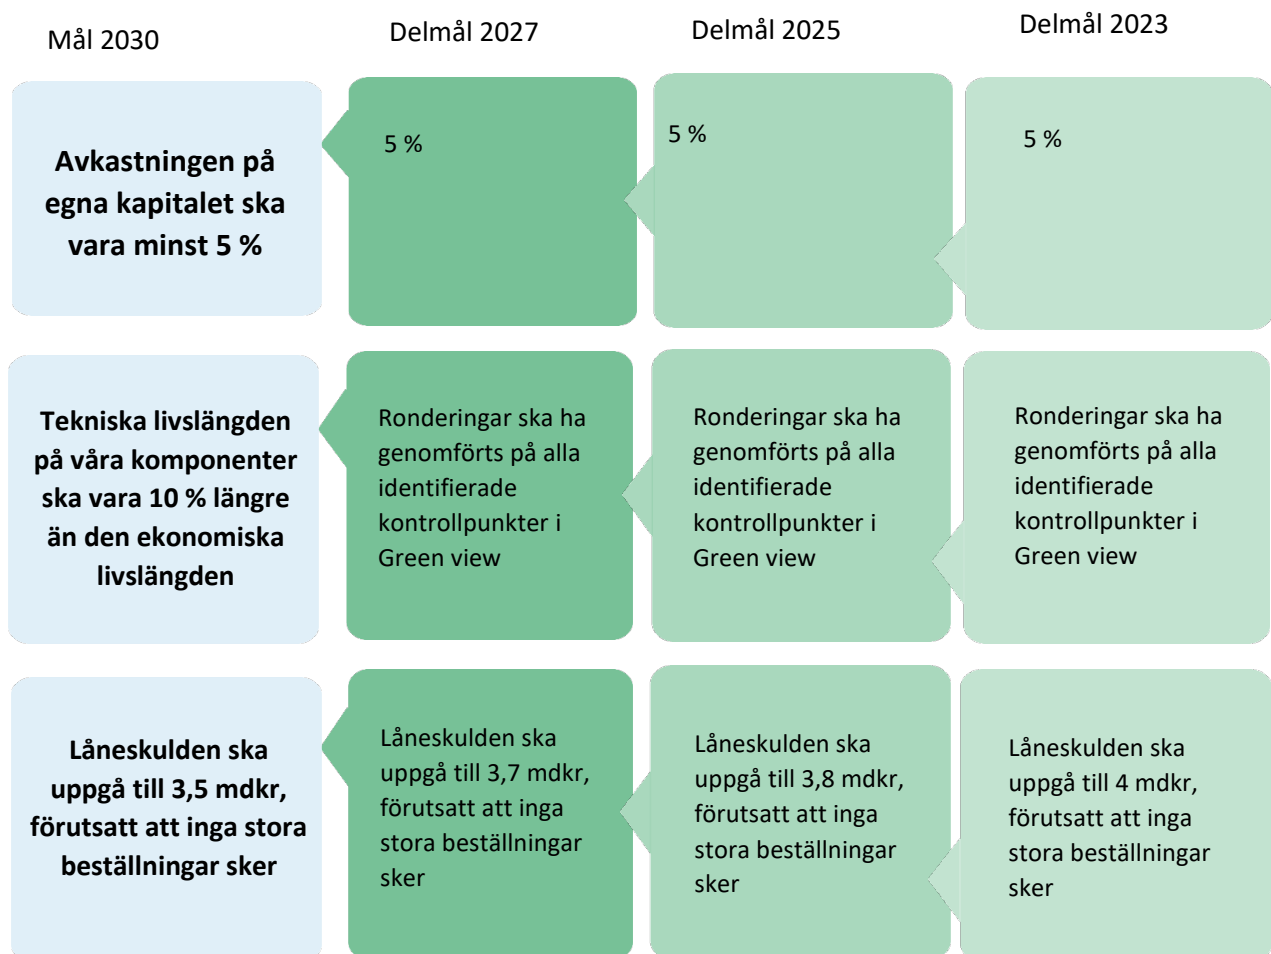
Mål 2030

Delmål 2027

Delmål 2025

Delmål 2023

Avkastningen på egna kapitalet ska vara minst 5 %

5 %

5 %

5 %

Tekniska livslängden på våra komponenter ska vara 10 % längre än den ekonomiska livslängden

Ronderingar ska ha genomförts på alla identifierade kontrollpunkter i Green view

Ronderingar ska ha genomförts på alla identifierade kontrollpunkter i Green view

Ronderingar ska ha genomförts på alla identifierade kontrollpunkter i Green view

Låneskulden ska uppgå till 3,5 mdkr, förutsatt att inga stora beställningar sker

Låneskulden ska uppgå till 3,7 mdkr, förutsatt att inga stora beställningar sker

Låneskulden ska uppgå till 3,8 mdkr, förutsatt att inga stora beställningar sker

Låneskulden ska uppgå till 4 mdkr, förutsatt att inga stora beställningar sker